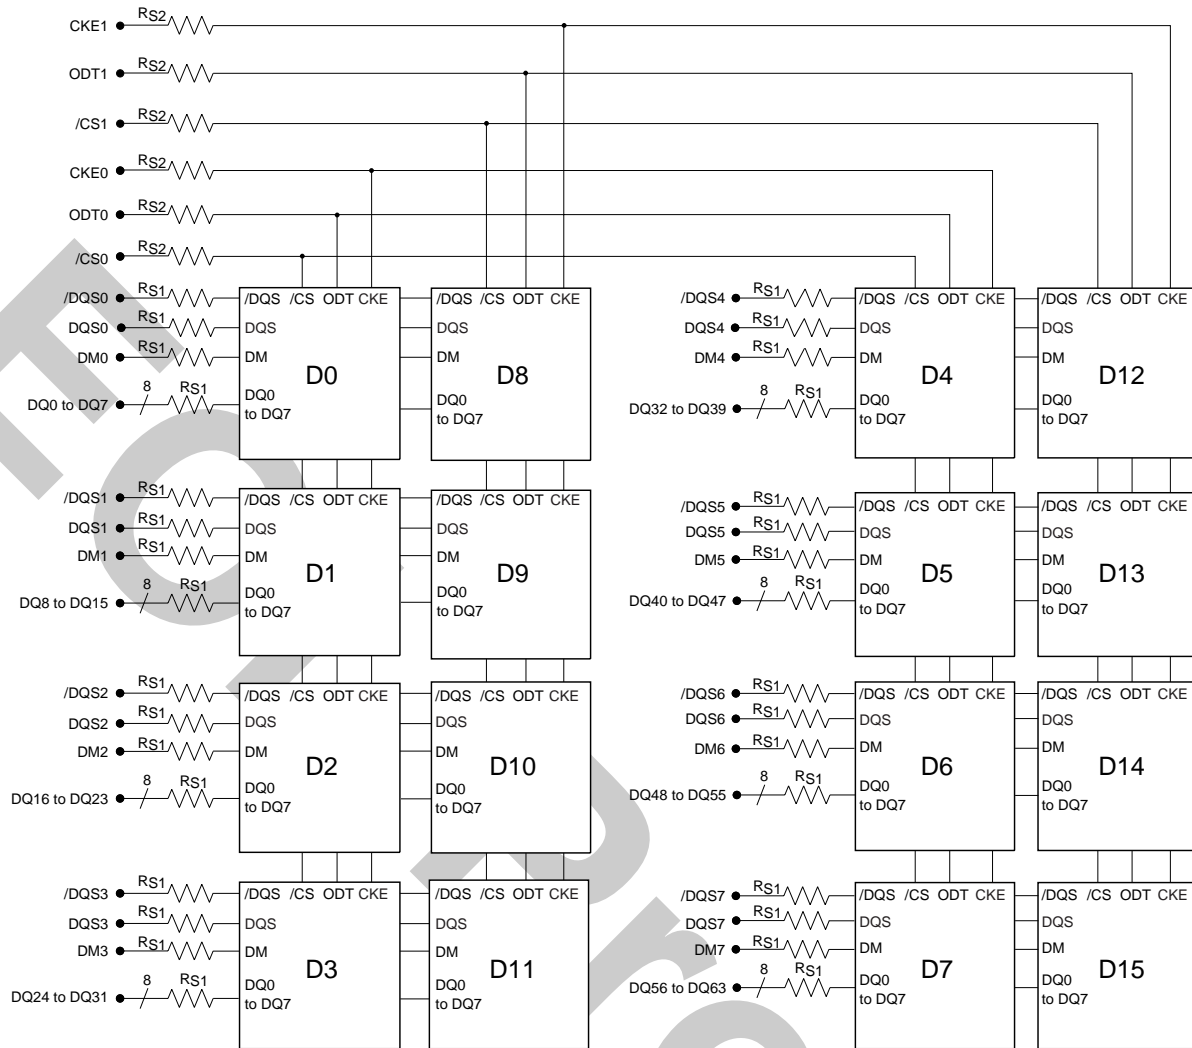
CKE1 $R_{S2}$
ODT1 $R_{S2}$
/CS1 $R_{S2}$
CKE0 $R_{S2}$
ODT0 $R_{S2}$
/CS0 $R_{S2}$

/DQS0 $R_{S1}$
DQS0 $R_{S1}$
DM0 $R_{S1}$
DQ0 to DQ7 8 $R_{S1}$

/DQS /CS ODT CKE
DQS
DM
D0
DQ0 to DQ7

/DQS /CS ODT CKE
DQS
DM
D8
DQ0 to DQ7

/DQS1 $R_{S1}$
DQS1 $R_{S1}$
DM1 $R_{S1}$
DQ8 to DQ15 8 $R_{S1}$

/DQS /CS ODT CKE
DQS
DM
D1
DQ0 to DQ7

/DQS /CS ODT CKE
DQS
DM
D9
DQ0 to DQ7

/DQS2 $R_{S1}$
DQS2 $R_{S1}$
DM2 $R_{S1}$
DQ16 to DQ23 8 $R_{S1}$

/DQS /CS ODT CKE
DQS
DM
D2
DQ0 to DQ7

/DQS /CS ODT CKE
DQS
DM
D10
DQ0 to DQ7

/DQS3 $R_{S1}$
DQS3 $R_{S1}$
DM3 $R_{S1}$
DQ24 to DQ31 8 $R_{S1}$

/DQS /CS ODT CKE
DQS
DM
D3
DQ0 to DQ7

/DQS /CS ODT CKE
DQS
DM
D11
DQ0 to DQ7

/DQS4 $R_{S1}$
DQS4 $R_{S1}$
DM4 $R_{S1}$
DQ32 to DQ39 8 $R_{S1}$

/DQS /CS ODT CKE
DQS
DM
D4
DQ0 to DQ7

/DQS /CS ODT CKE
DQS
DM
D12
DQ0 to DQ7

/DQS5 $R_{S1}$
DQS5 $R_{S1}$
DM5 $R_{S1}$
DQ40 to DQ47 8 $R_{S1}$

/DQS /CS ODT CKE
DQS
DM
D5
DQ0 to DQ7

/DQS /CS ODT CKE
DQS
DM
D13
DQ0 to DQ7

/DQS6 $R_{S1}$
DQS6 $R_{S1}$
DM6 $R_{S1}$
DQ48 to DQ55 8 $R_{S1}$

/DQS /CS ODT CKE
DQS
DM
D6
DQ0 to DQ7

/DQS /CS ODT CKE
DQS
DM
D14
DQ0 to DQ7

/DQS7 $R_{S1}$
DQS7 $R_{S1}$
DM7 $R_{S1}$
DQ56 to DQ63 8 $R_{S1}$

/DQS /CS ODT CKE
DQS
DM
D7
DQ0 to DQ7

/DQS /CS ODT CKE
DQS
DM
D15
DQ0 to DQ7